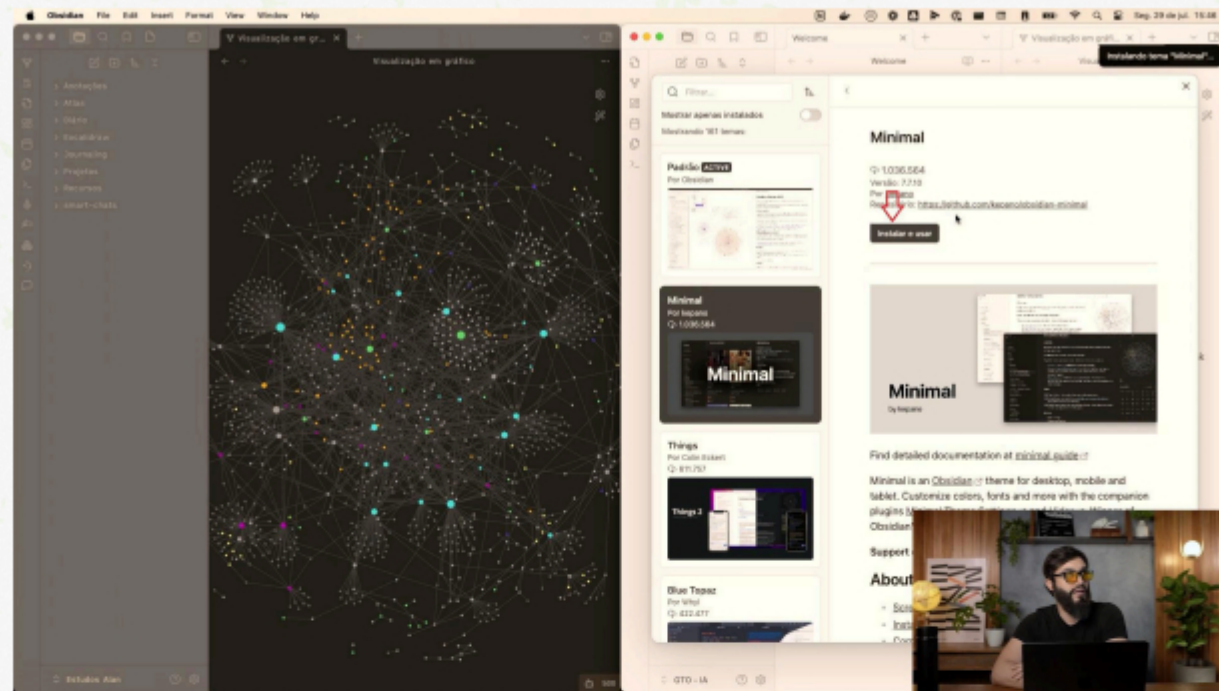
Obsidian File Edit Insert Format View Window Help

Seg. 29 de jul. 15:48

Visualização em gráfico

Visualização em gráfico

Anotações
Atlas
Diário
Equilíbrio
Journaling
Projetos
Recursos
smart-chats

Estudos Alan

Welcome

Welcome

Visualização em gráfico

Instalando tema "Minimal"...

Filtrar...

Mostrar apenas instalados

Mostrando 181 temas

Padrão ACTIVE
Por Obsidian

Minimal
Por kepano
1.036.584

Minimal

Things
Por Colin Eckert
811.757

Things 2

Blue Topaz
Por Whyl
422.477

Minimal

1.036.584
Versão: 7.7.10
Por kepano
Repositório: https://github.com/kepano/obsidian-minimal

Instalar e usar

Minimal
by kepano

Find detailed documentation at minimal.guide

Minimal is an Obsidian theme for desktop, mobile and tablet. Customize colors, fonts and more with the companion plugins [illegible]
Obsidian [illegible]

Support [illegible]

About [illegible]

GTO - IA